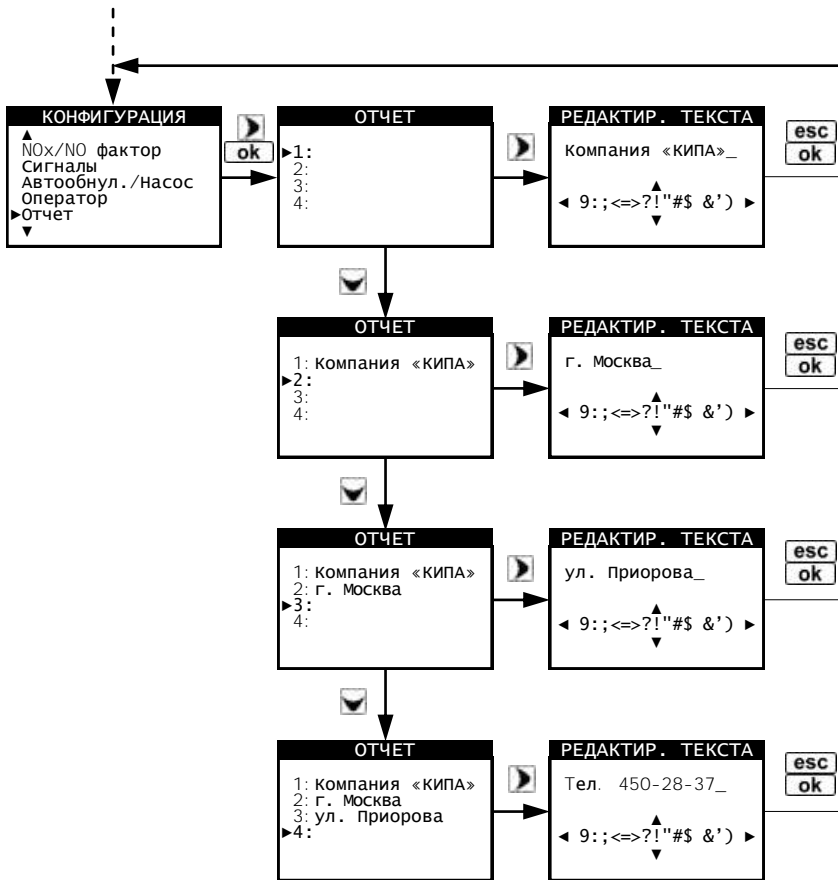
КОНФИГУРАЦИЯ
▲
NOx/NO фактор
Сигналы
Автообнул./Насос
Оператор
►Отчет
▼

ok

ОТЧЕТ
►1:
2:
3:
4:

РЕДАКТИР. ТЕКСТА
Компания «КИПА»_
◄ 9:;<=>?!"#$ &') ►

esc
ok

ОТЧЕТ
1: Компания «КИПА»
►2:
3:
4:

РЕДАКТИР. ТЕКСТА
г. Москва_
◄ 9:;<=>?!"#$ &') ►

esc
ok

ОТЧЕТ
1: Компания «КИПА»
2: г. Москва
►3:
4:

РЕДАКТИР. ТЕКСТА
ул. Приорова_
◄ 9:;<=>?!"#$ &') ►

esc
ok

ОТЧЕТ
1: Компания «КИПА»
2: г. Москва
3: ул. Приорова
►4:

РЕДАКТИР. ТЕКСТА
Тел. 450-28-37_
◄ 9:;<=>?!"#$ &') ►

esc
ok